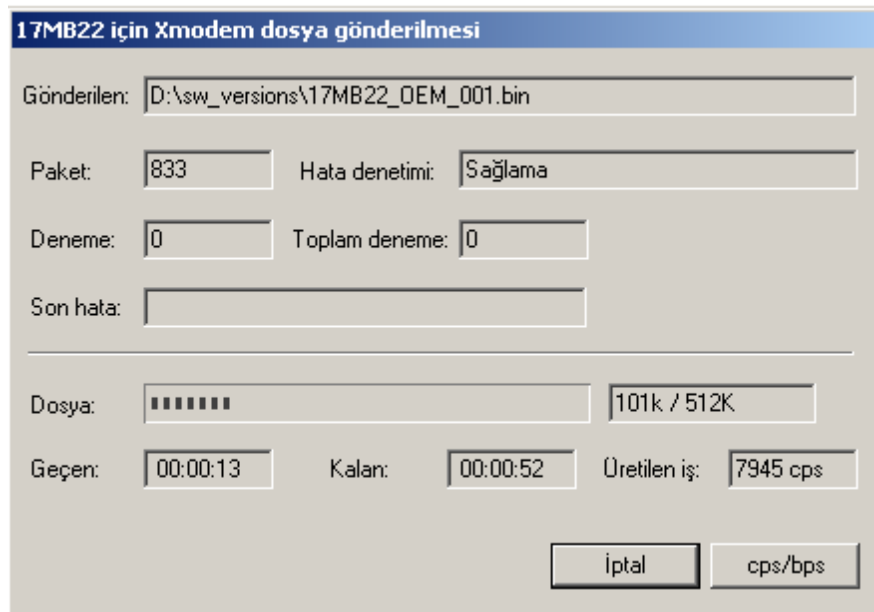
17MB22 için Xmodem dosya gönderilmesi

Gönderilen: D:\sw_versions\17MB22_OEM_001.bin

Paket: 833 Hata denetimi: Sağlama

Deneme: 0 Toplam deneme: 0

Son hata:

Dosya: 101k / 512K

Geçen: 00:00:13 Kalan: 00:00:52 Üretilen iş: 7945 cps

İptal cps/bps